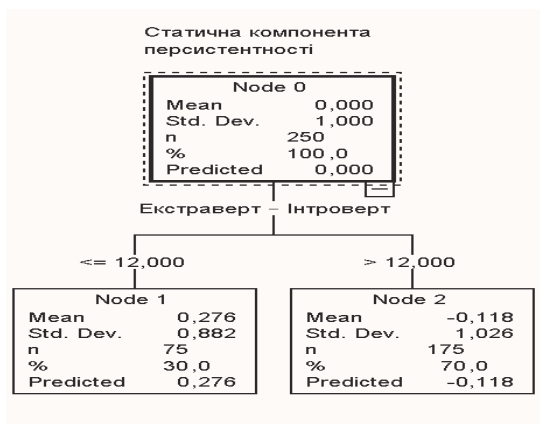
Статична компонента персистентності

| Node 0 | |
|---|---|
| Mean | 0,000 |
| Std. Dev. | 1,000 |
| n | 250 |
| % | 100,0 |
| Predicted | 0,000 |

Екстраверт – Інтроверт

<= 12,000

| Node 1 | |
|---|---|
| Mean | 0,276 |
| Std. Dev. | 0,882 |
| n | 75 |
| % | 30,0 |
| Predicted | 0,276 |

> 12,000

| Node 2 | |
|---|---|
| Mean | -0,118 |
| Std. Dev. | 1,026 |
| n | 175 |
| % | 70,0 |
| Predicted | -0,118 |